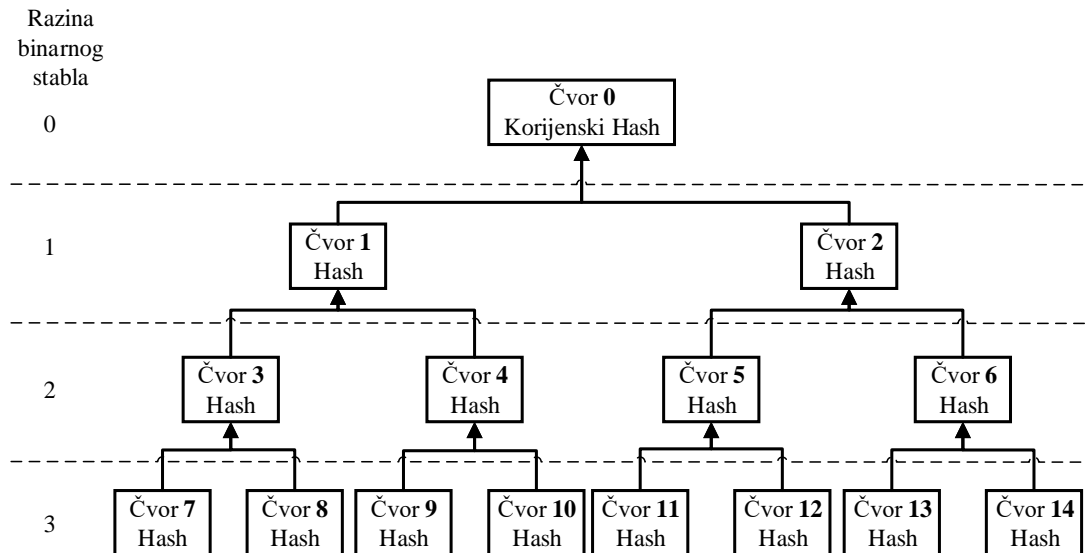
Razina binarnog stabla

0

Čvor **0**
Korijenski Hash

1

Čvor **1**
Hash

Čvor **2**
Hash

2

Čvor **3**
Hash

Čvor **4**
Hash

Čvor **5**
Hash

Čvor **6**
Hash

3

Čvor **7**
Hash

Čvor **8**
Hash

Čvor **9**
Hash

Čvor **10**
Hash

Čvor **11**
Hash

Čvor **12**
Hash

Čvor **13**
Hash

Čvor **14**
Hash